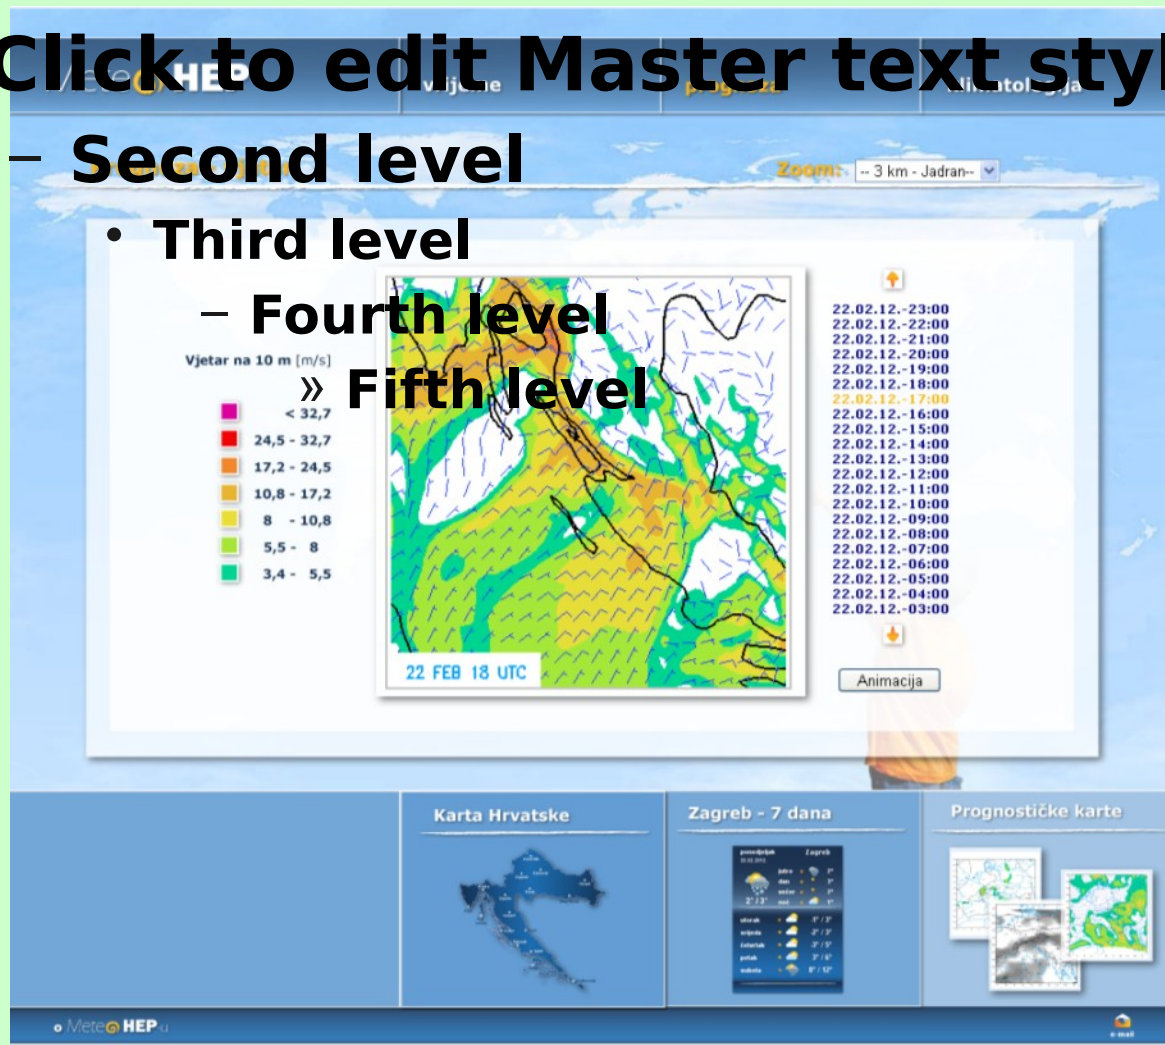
Click to edit Master text styl

– Second level

• Third level

– Fourth level

» Fifth level

HEP vrijeme prognoza klimatologija

Zoom: -- 3 km - Jadran--

Vjetar na 10 m [m/s]

< 32,7
24,5 - 32,7
17,2 - 24,5
10,8 - 17,2
8 - 10,8
5,5 - 8
3,4 - 5,5

22 FEB 18 UTC

22.02.12.-23:00
22.02.12.-22:00
22.02.12.-21:00
22.02.12.-20:00
22.02.12.-19:00
22.02.12.-18:00
22.02.12.-17:00
22.02.12.-16:00
22.02.12.-15:00
22.02.12.-14:00
22.02.12.-13:00
22.02.12.-12:00
22.02.12.-11:00
22.02.12.-10:00
22.02.12.-09:00
22.02.12.-08:00
22.02.12.-07:00
22.02.12.-06:00
22.02.12.-05:00
22.02.12.-04:00
22.02.12.-03:00

Animacija

Karta Hrvatske

Zagreb - 7 dana

Prognostičke karte

MeteoHEP

e-mail